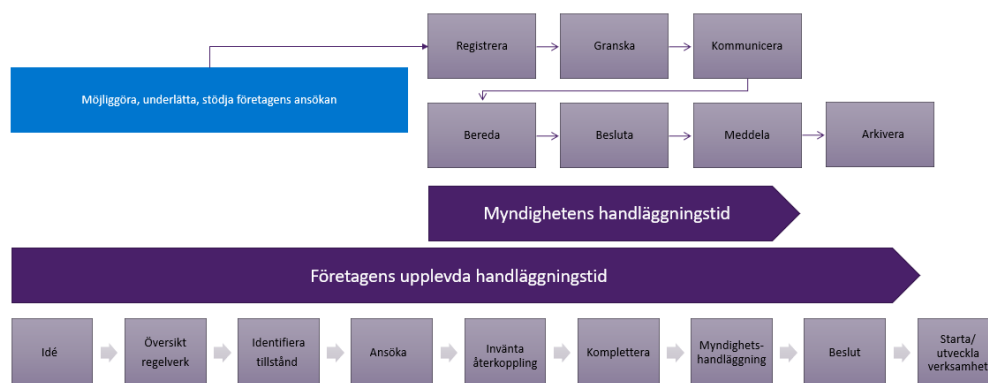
Registrera

Granska

Kommunicera

Möjliggöra, underlätta, stödja företagens ansökan

Bereda

Besluta

Meddela

Arkivera

Myndighetens handläggningstid

Företagens upplevda handläggningstid

Idé

Översikt regelverk

Identifiera tillstånd

Ansöka

Invänta återkoppling

Komplettera

Myndighets-handläggning

Beslut

Starta/ utveckla verksamhet